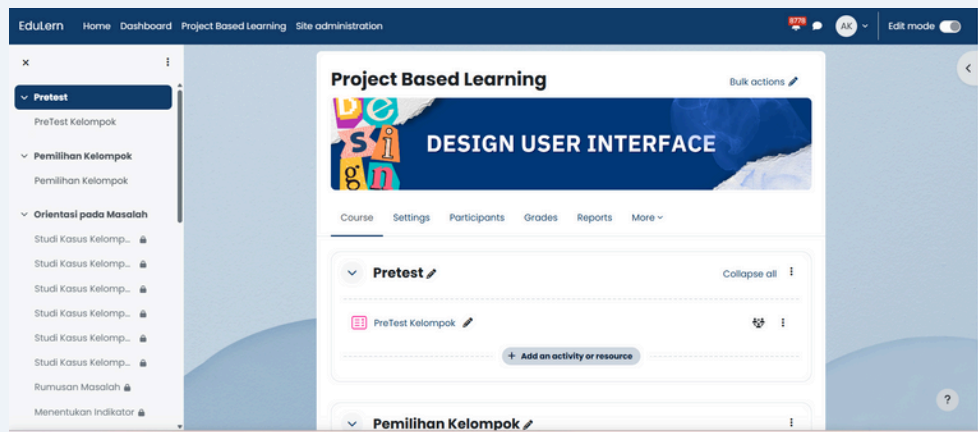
EduLern Home Dashboard Project Based Learning Site administration

8778

AK

Edit mode

×

Pretest

PreTest Kelompok

Pemilihan Kelompok

Pemilihan Kelompok

Orientasi pada Masalah

Studi Kasus Kelomp...

Studi Kasus Kelomp...

Studi Kasus Kelomp...

Studi Kasus Kelomp...

Studi Kasus Kelomp...

Studi Kasus Kelomp...

Rumusan Masalah

Menentukan Indikator

Project Based Learning

Bulk actions

DE
Si
gn

DESIGN USER INTERFACE

Course Settings Participants Grades Reports More

Pretest

Collapse all

PreTest Kelompok

+ Add an activity or resource

Pemilihan Kelompok

?